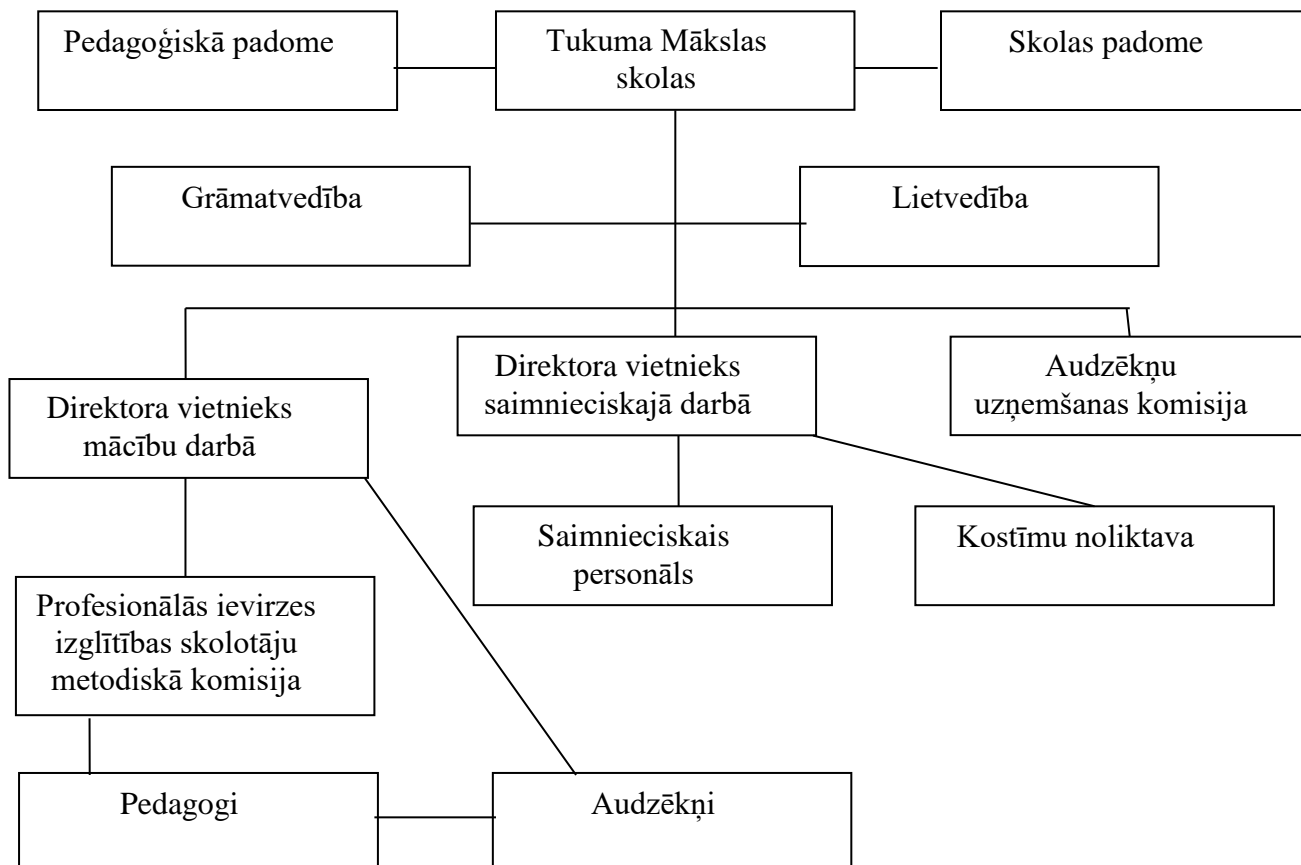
Pedagoģiskā padome

Tukuma Mākslas skolas

Skolas padome

Grāmatvedība

Lietvedība

Direktora vietnieks mācību darbā

Direktora vietnieks saimnieciskajā darbā

Audzēkņu uzņemšanas komisija

Saimnieciskais personāls

Kostīmu noliktava

Profesionālās ievirzes izglītības skolotāju metodiskā komisija

Pedagogi

Audzēkņi